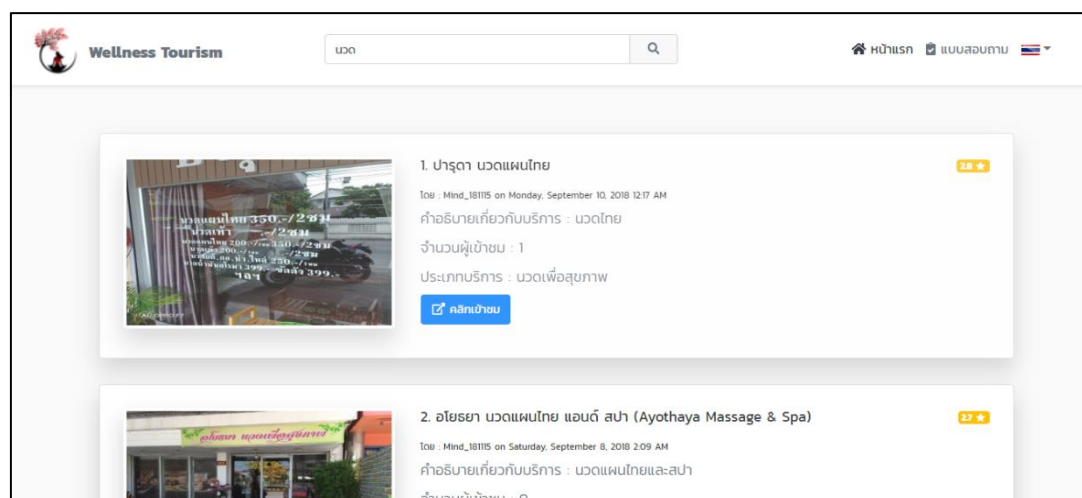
Wellness Tourism

นวด

หน้าแรก แบบสอบถาม

1. ปารุดา นวดแผนไทย

2.8 ★

โดย : Mind_181115 on Monday, September 10, 2018 12:17 AM

คำอธิบายเกี่ยวกับบริการ : นวดไทย

จำนวนผู้เข้าชม : 1

ประเภทบริการ : นวดเพื่อสุขภาพ

คลิกเข้าชม

นวดแผนไทย 350.-/2ชม
นวดเท้า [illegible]/2ชม
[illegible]

2. อโยธยา นวดแผนไทย แอนด์ สปา (Ayothaya Massage & Spa)

2.7 ★

โดย : Mind_181115 on Saturday, September 8, 2018 2:09 AM

คำอธิบายเกี่ยวกับบริการ : นวดแผนไทยและสปา

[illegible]